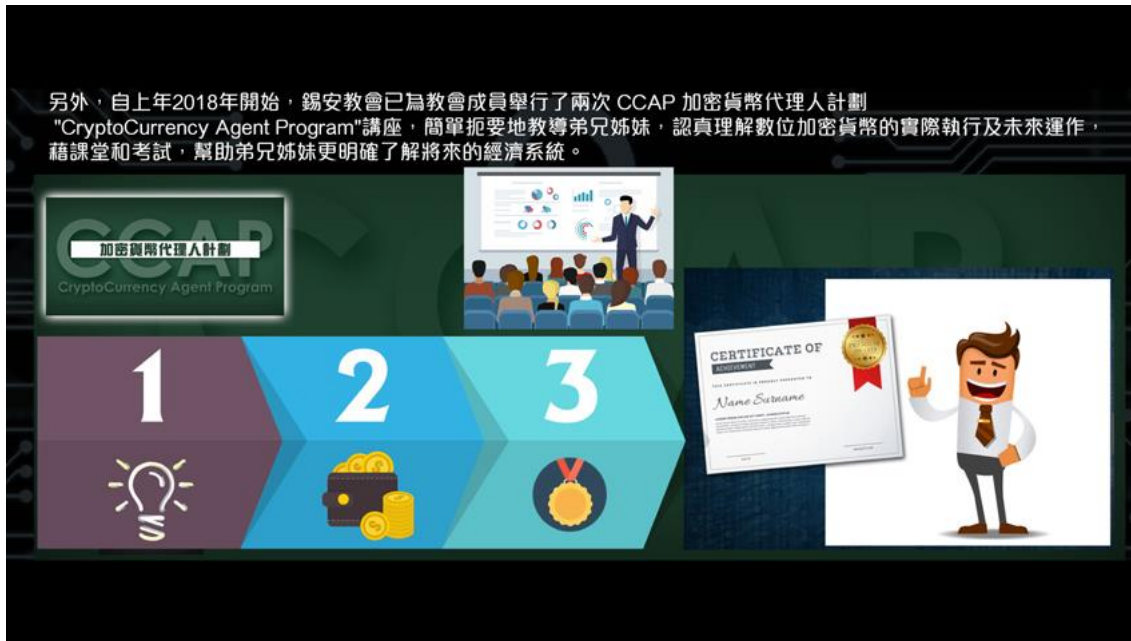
另外，自上年2018年開始，錫安教會已為教會成員舉行了兩次 CCAP 加密貨幣代理人計劃 "CryptoCurrency Agent Program"講座，簡單扼要地教導弟兄姊妹，認真理解數位加密貨幣的實際執行及未來運作，藉課堂和考試，幫助弟兄姊妹更明確了解將來的經濟系統。

CCAP
加密貨幣代理人計劃
CryptoCurrency Agent Program

1

2

3

CERTIFICATE OF
ACHIEVEMENT
Name Surname